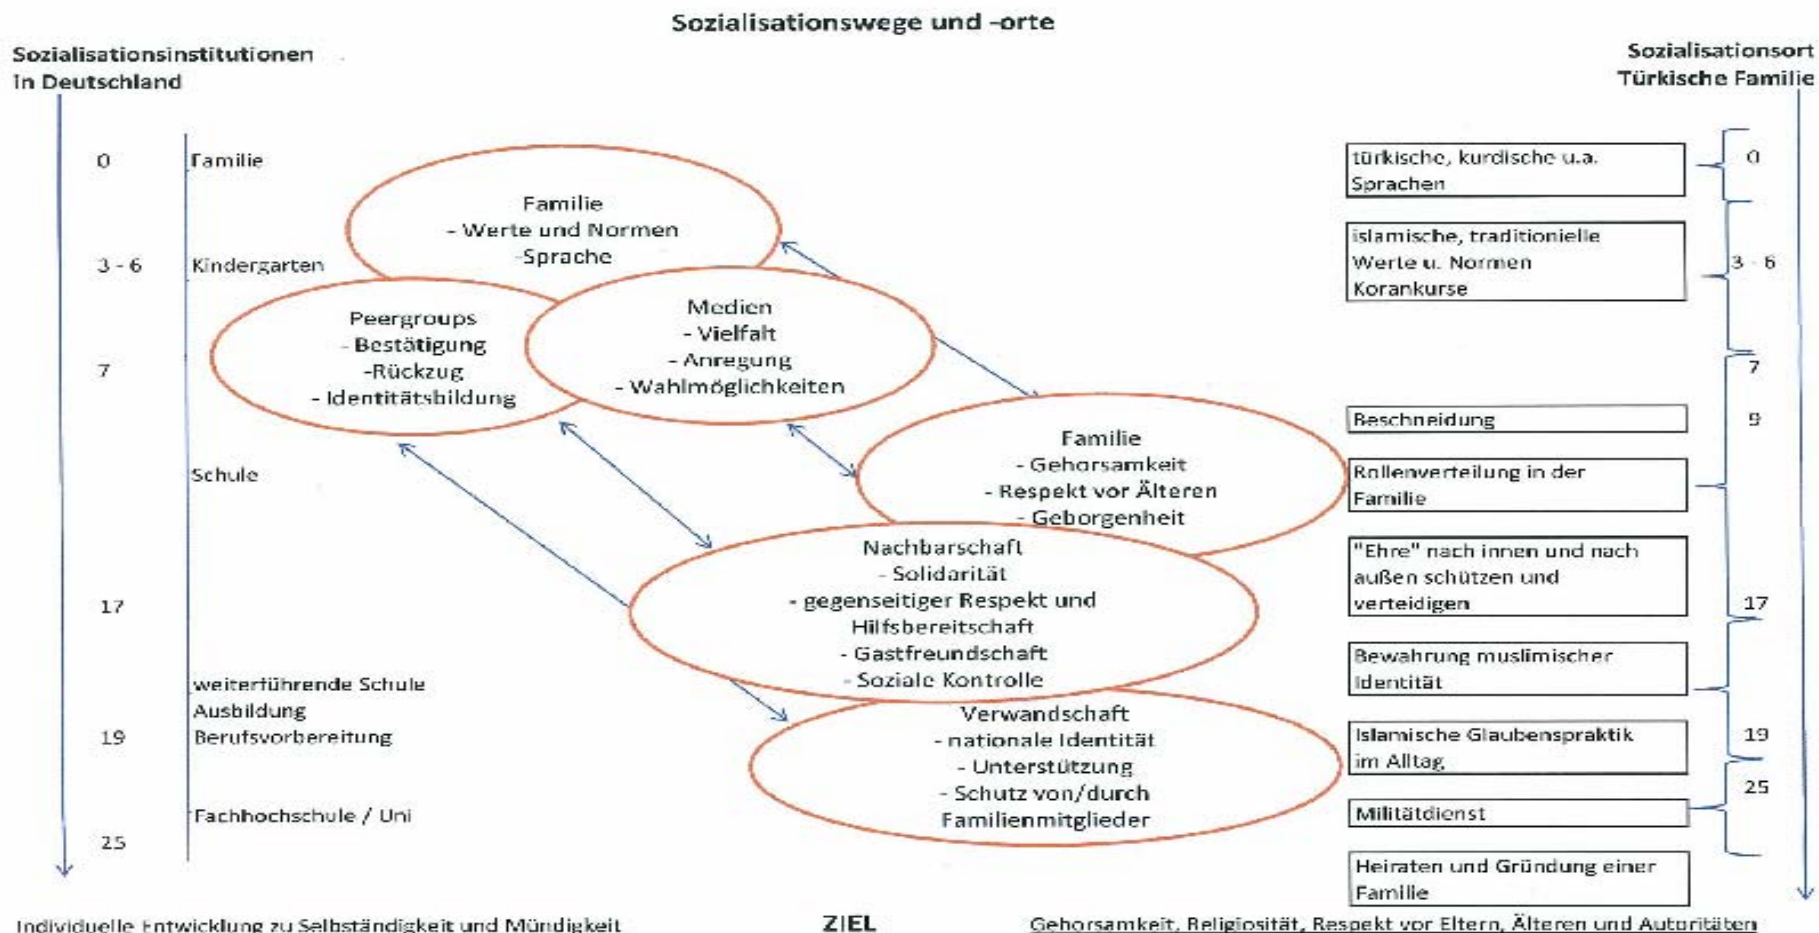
Sozialisationswege und -orte

Sozialisationsinstitutionen in Deutschland

Sozialisationsort Türkische Familie

0 Familie

3 - 6 Kindergarten

7

Schule

17

weiterführende Schule
Ausbildung
19 Berufsvorbereitung

Fachhochschule / Uni
25

Familie
- Werte und Normen
-Sprache

Peergroups
- Bestätigung
-Rückzug
- Identitätsbildung

Medien
- Vielfalt
- Anregung
- Wahlmöglichkeiten

Familie
- Gehorsamkeit
- Respekt vor Älteren
- Geborgenheit

Nachbarschaft
- Solidarität
- gegenseitiger Respekt und Hilfsbereitschaft
- Gastfreundschaft
- Soziale Kontrolle

Verwandschaft
- nationale Identität
- Unterstützung
- Schutz von/durch Familienmitglieder

türkische, kurdische u.a. Sprachen
0

islamische, traditionielle Werte u. Normen Korankurse
3 - 6

7

Beschneidung
9

Rollenverteilung in der Familie

"Ehre" nach innen und nach außen schützen und verteidigen
17

Bewahrung muslimischer Identität

Islamische Glaubenspraktik im Alltag
19

25
Militätdienst

Heiraten und Gründung einer Familie

Individuelle Entwicklung zu Selbständigkeit und Mündigkeit ZIEL Gehorsamkeit, Religiosität, Respekt vor Eltern, Älteren und Autoritäten